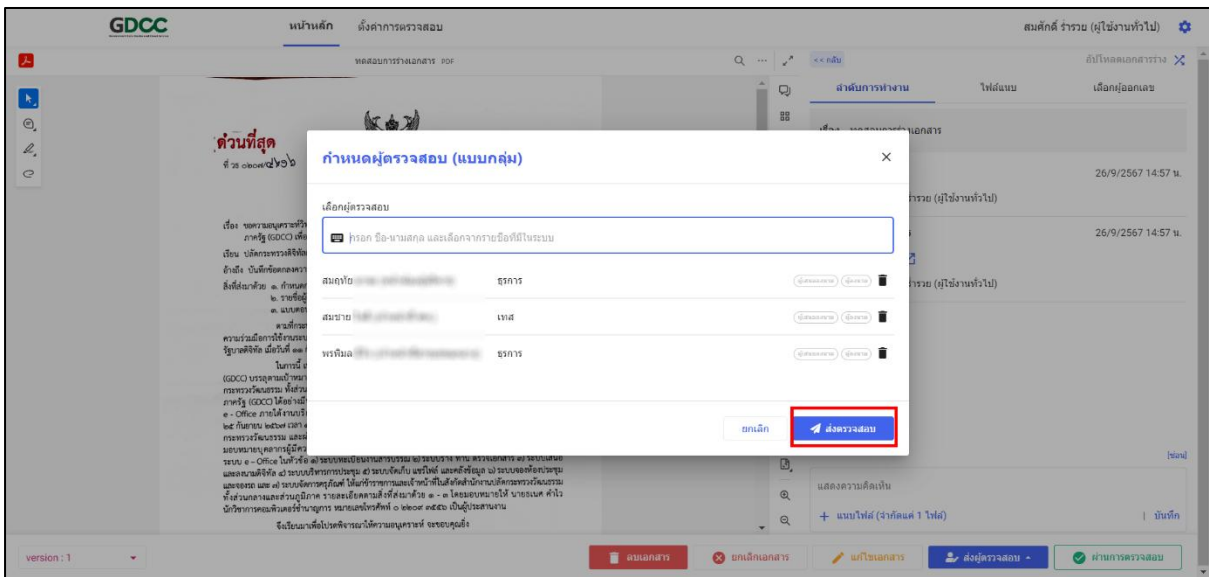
GDCC หน้าหลัก ตั้งค่าการตรวจสอบ สมศักดิ์ ร่ำรวย (ผู้ใช้งานทั่วไป)

ทดสอบการร่างเอกสาร PDF

<< กลับ อัปโหลดเอกสารร่าง

ลำดับการทำงาน ไฟล์แนบ เลือกผู้ออกเลข

ด่วนที่สุด

ที่ ๒๕ ๐๒๐๗/๔๖๖

26/9/2567 14:57 น.

ร่ำรวย (ผู้ใช้งานทั่วไป)

26/9/2567 14:57 น.

ร่ำรวย (ผู้ใช้งานทั่วไป)

กำหนดผู้ตรวจสอบ (แบบกลุ่ม)

เลือกผู้ตรวจสอบ

กรอก ชื่อ-นามสกุล และเลือกจากรายชื่อที่มีในระบบ

| สมฤทัย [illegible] | ธุรการ |
|---|---|
| สมชาย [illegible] | เทส |
| พรพิมล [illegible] | ธุรการ |

ยกเลิก ส่งตรวจสอบ

แสดงความคิดเห็น

+ แนบไฟล์ (จำกัดแค่ 1 ไฟล์)

บันทึก

version : 1

ลบเอกสาร ยกเลิกเอกสาร แก้ไขเอกสาร ส่งผู้ตรวจสอบ ผ่านการตรวจสอบ